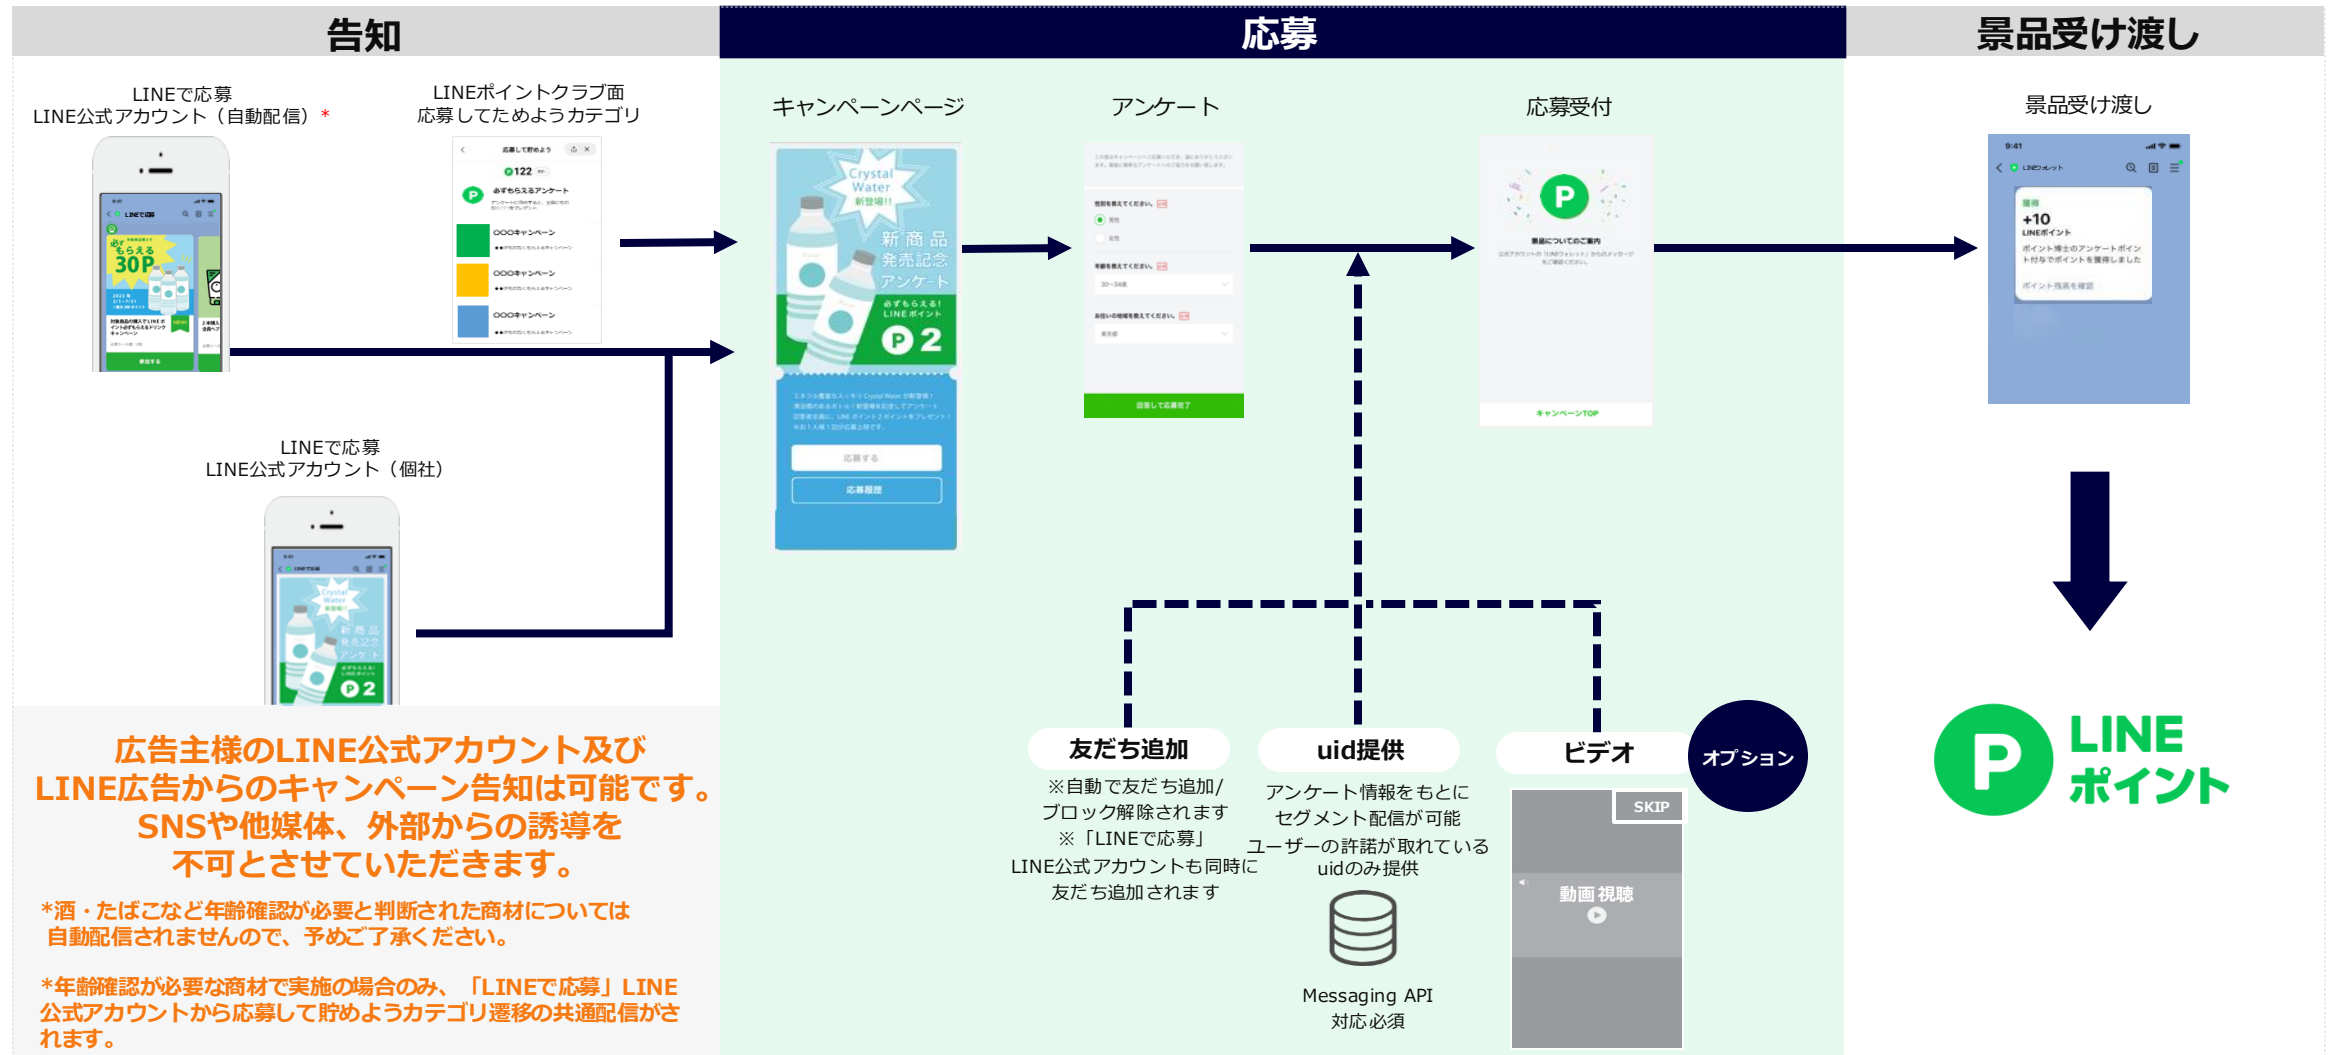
告知

応募

景品受け渡し

LINEで応募
LINE公式アカウント（自動配信）*

LINEポイントクラブ面
応募してためようカテゴリ

キャンペーンページ

アンケート

応募受付

景品受け渡し

応募して貯めよう
122
必ずもらえるアンケート
○○○キャンペーン
○○○キャンペーン
○○○キャンペーン

Crystal Water 新登場!!
新商品発売記念アンケート
必ずもらえる! LINEポイント
P 2
応募する
応募履歴

回答して応募完了

P
景品についてのご案内
キャンペーンTOP

+10
LINEポイント

30P

LINEで応募
LINE公式アカウント（個社）

P 2

広告主様のLINE公式アカウント及び
LINE広告からのキャンペーン告知は可能です。
SNSや他媒体、外部からの誘導を
不可とさせていただきます。

*酒・たばこなど年齢確認が必要と判断された商材については
自動配信されませんので、予めご了承ください。

*年齢確認が必要な商材で実施の場合のみ、「LINEで応募」LINE公式アカウントから応募して貯めようカテゴリ遷移の共通配信がされます。

友だち追加
※自動で友だち追加/
ブロック解除されます
※「LINEで応募」
LINE公式アカウントも同時に
友だち追加されます

uid提供
アンケート情報をもとに
セグメント配信が可能
ユーザーの許諾が取れている
uidのみ提供

Messaging API
対応必須

ビデオ

オプション

SKIP

動画視聴

LINE
ポイント